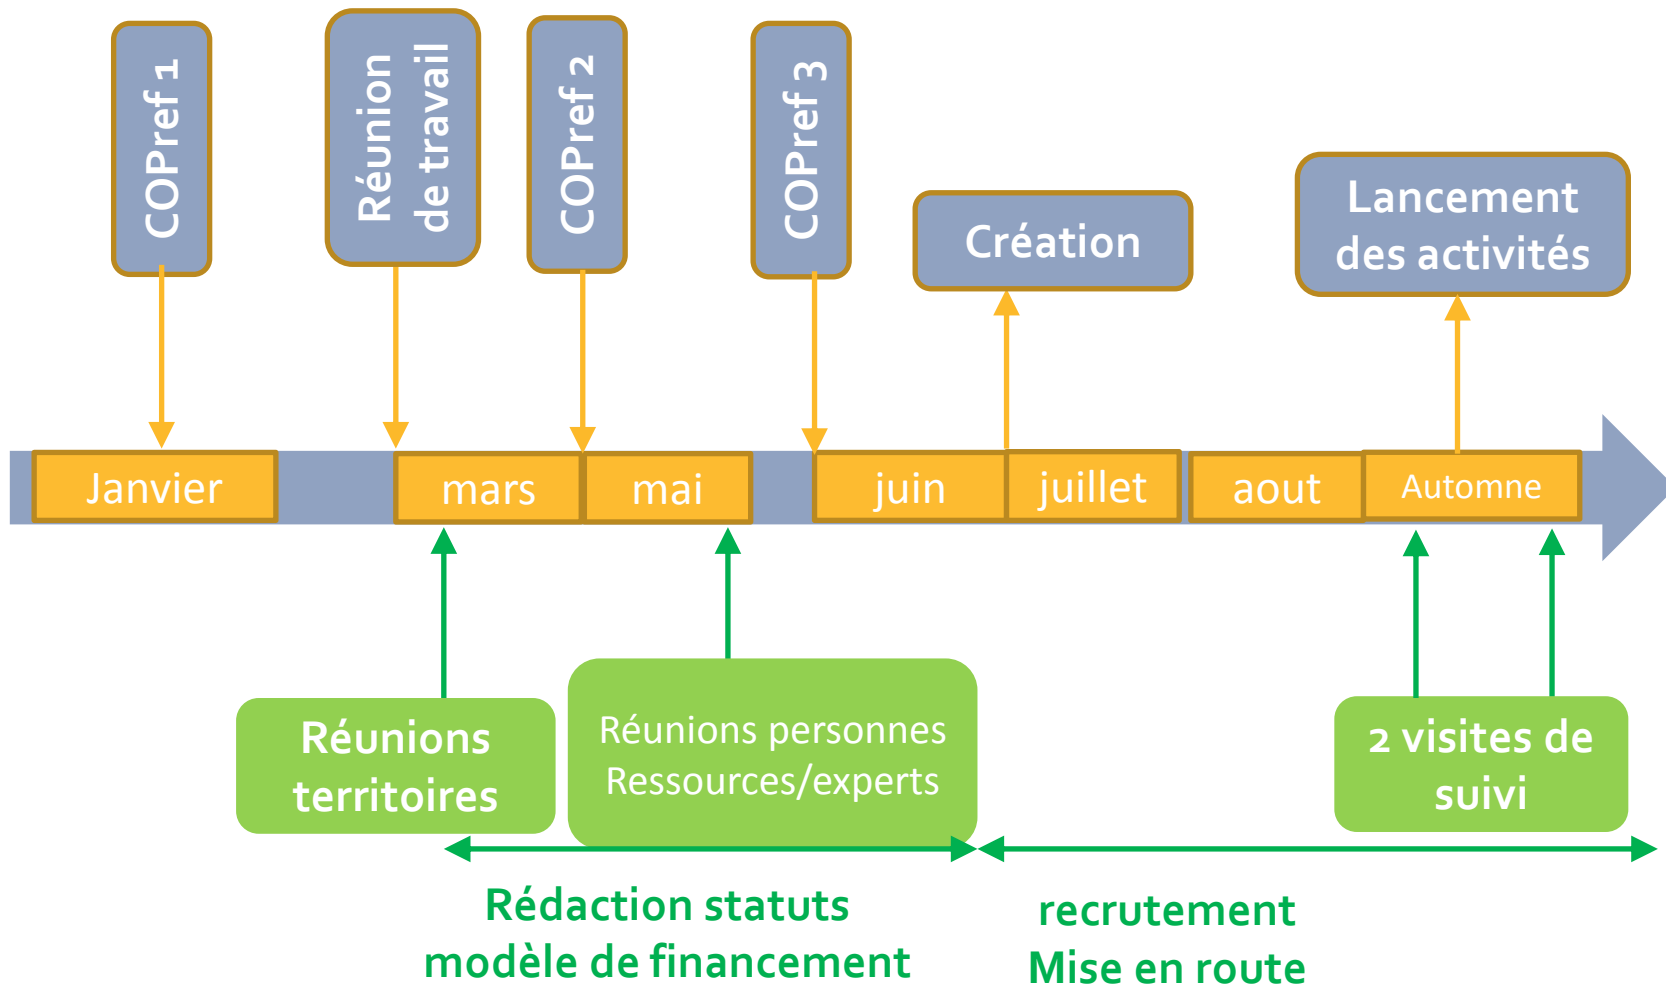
COPref 1

Réunion de travail

COPref 2

COPref 3

Création

Lancement des activités

Janvier

mars

mai

juin

juillet

aout

Automne

Réunions territoires

Réunions personnes Ressources/experts

2 visites de suivi

Rédaction statuts modèle de financement

recrutement Mise en route